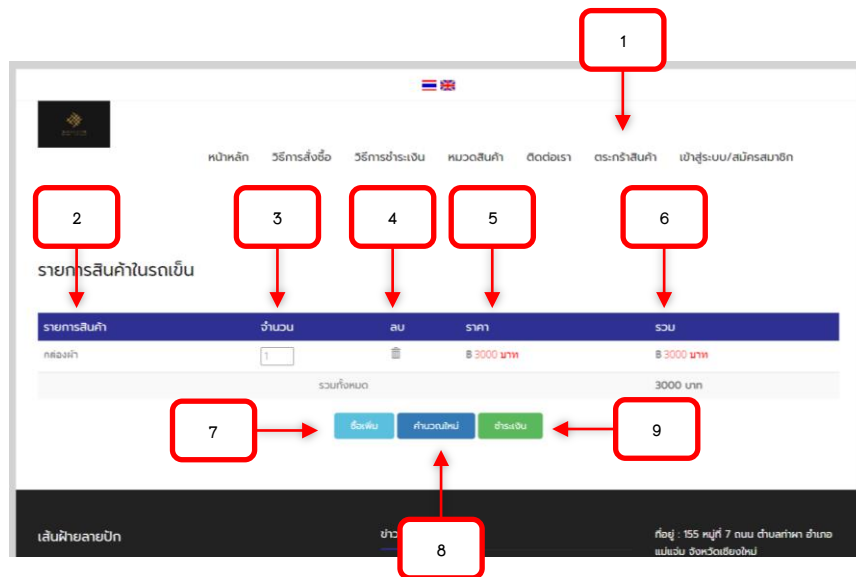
1

หน้าหลัก วิธีการสั่งซื้อ วิธีการชำระเงิน หมวดสินค้า ติดต่อเรา ตระกร้าสินค้า เข้าสู่ระบบ/สมัครสมาชิก

2 3 4 5 6

รายการสินค้าในรถเข็น

| รายการสินค้า | จำนวน | ลบ | ราคา | รวม |
|---|---|---|---|---|
| กล่องผ้า | 1 | | ฿ 3000 บาท | ฿ 3000 บาท |
| | รวมทั้งหมด | | | 3000 บาท |

7 ซื้อเพิ่ม คำนวณใหม่ ชำระเงิน 9

8

เส้นฝ้ายลายปัก

ข่าว

ที่อยู่ : 155 หมู่ที่ 7 ถนน ตำบลท่าผา อำเภอแม่แจ่ม จังหวัดเชียงใหม่